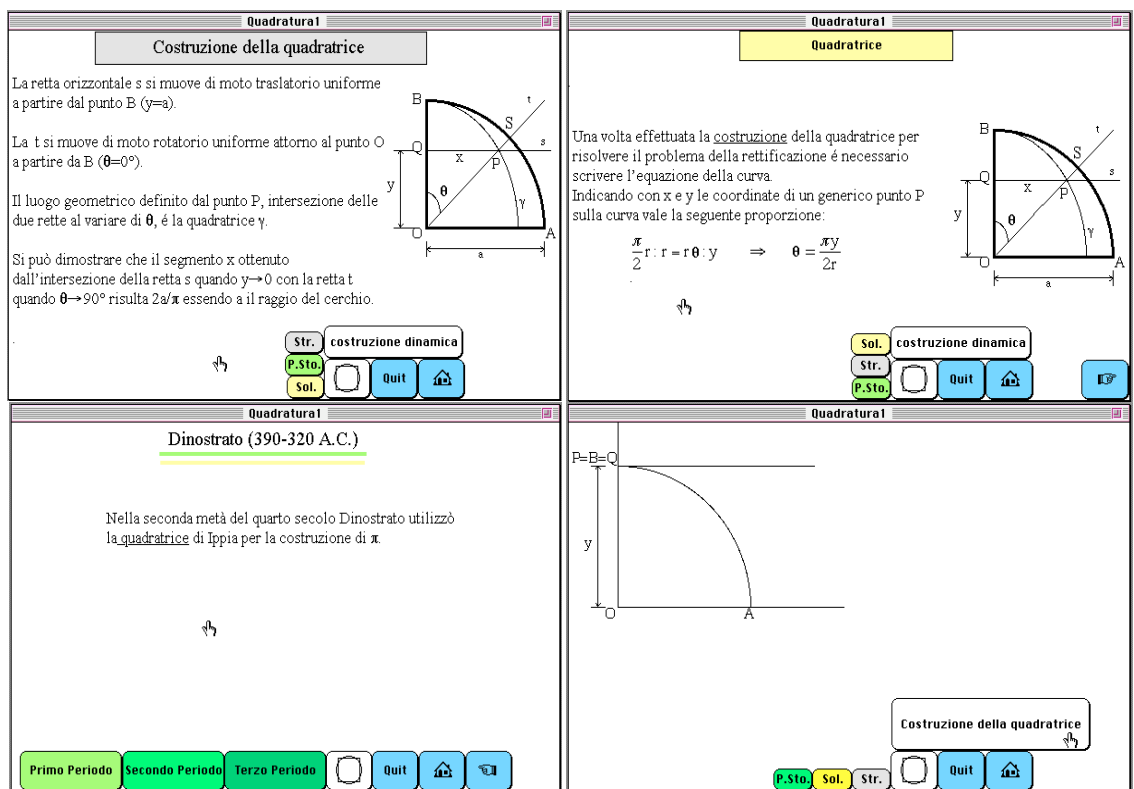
Quadratura1

Costruzione della quadratrice

La retta orizzontale s si muove di moto traslatorio uniforme a partire dal punto B (y=a).

La t si muove di moto rotatorio uniforme attorno al punto O a partire da B ($\theta$=0°).

Il luogo geometrico definito dal punto P, intersezione delle due rette al variare di $\theta$, é la quadratrice γ.

Si può dimostrare che il segmento x ottenuto dall'intersezione della retta s quando y→0 con la retta t quando $\theta$→90° risulta 2a/π essendo a il raggio del cerchio.

B t S s Q x P y θ γ O A a

Str. costruzione dinamica P.Sto. Sol. Quit

Quadratura1

Quadratrice

Una volta effettuata la costruzione della quadratrice per risolvere il problema della rettificazione é necessario scrivere l'equazione della curva.
Indicando con x e y le coordinate di un generico punto P sulla curva vale la seguente proporzione:

$\frac{\pi}{2}r : r = r\theta : y \Rightarrow \theta = \frac{\pi y}{2r}$

B t Q S s x P y θ γ O A a

Sol. costruzione dinamica Str. P.Sto. Quit

Quadratura1

Dinostrato (390-320 A.C.)

Nella seconda metà del quarto secolo Dinostrato utilizzò la quadratrice di Ippia per la costruzione di π.

Primo Periodo Secondo Periodo Terzo Periodo Quit

Quadratura1

P=B=Q
y
O A

Costruzione della quadratrice

P.Sto. Sol. Str. Quit